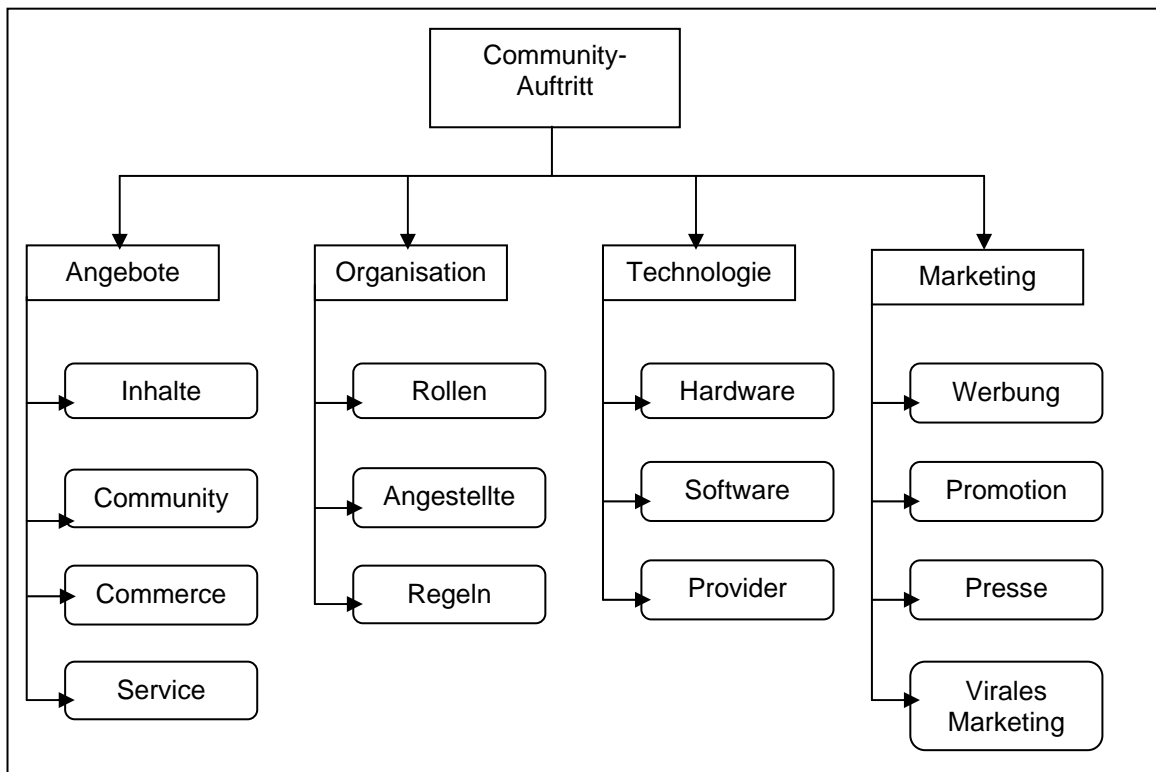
Community-Auftritt

Angebote

Inhalte

Community

Commerce

Service

Organisation

Rollen

Angestellte

Regeln

Technologie

Hardware

Software

Provider

Marketing

Werbung

Promotion

Presse

Virales Marketing